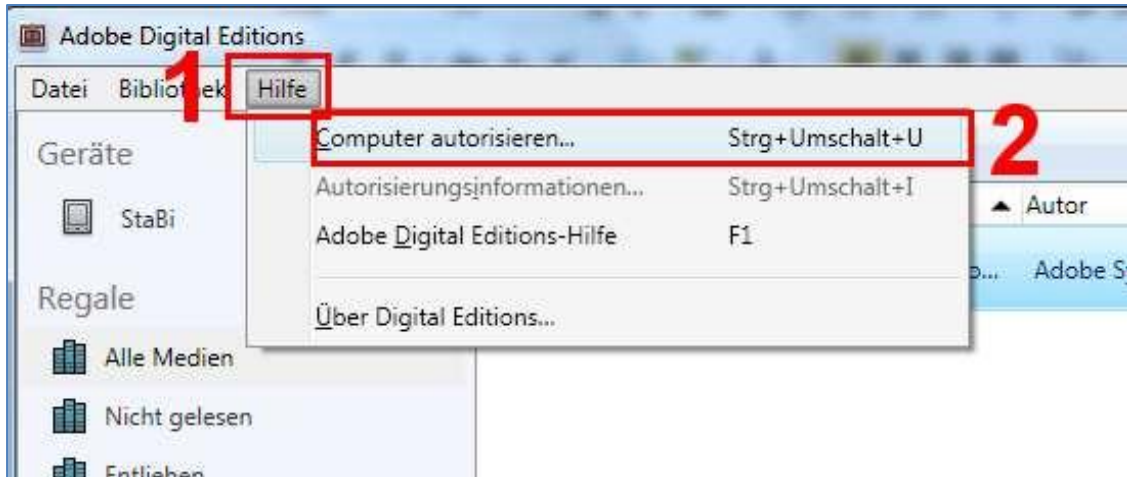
Adobe Digital Editions

Datei Bibliothek 1 Hilfe

Computer autorisieren... Strg+Umschalt+U 2

Autorisierungsinformationen... Strg+Umschalt+I

Adobe Digital Editions-Hilfe F1

Über Digital Editions...

Geräte

StaBi

Regale

Alle Medien

Nicht gelesen

Entliehen

▲ Autor

Adobe S